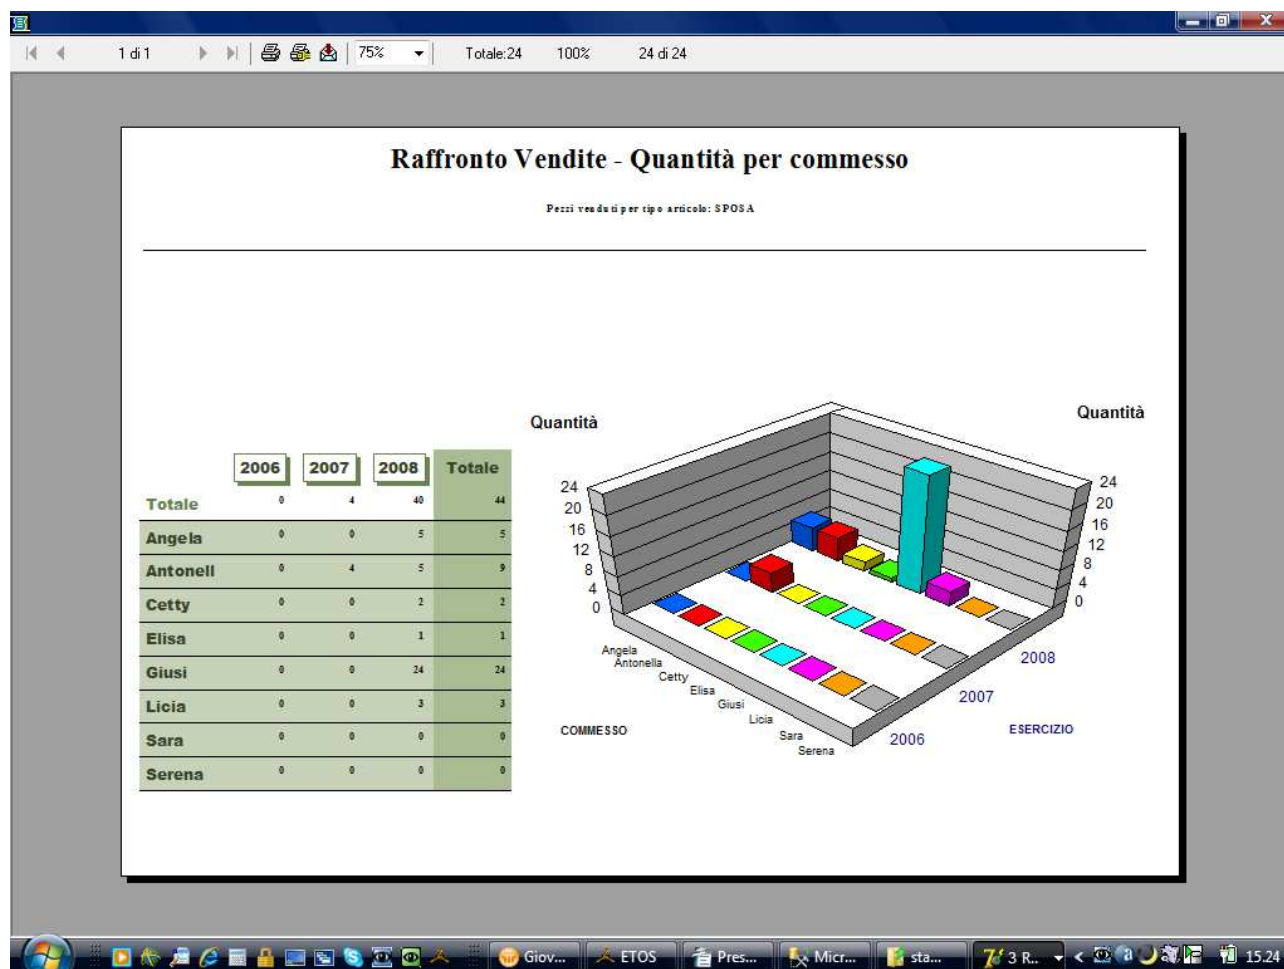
1 di 1 75% Totale:24 100% 24 di 24

Raffronto Vendite - Quantità per commesso

Pezzi venduti per tipo articolo: SPOSA

| | 2006 | 2007 | 2008 | Totale |
|---|---|---|---|---|
| Totale | 0 | 4 | 40 | 44 |
| Angela | 0 | 0 | 5 | 5 |
| Antonell | 0 | 4 | 5 | 9 |
| Cetty | 0 | 0 | 2 | 2 |
| Elisa | 0 | 0 | 1 | 1 |
| Giusi | 0 | 0 | 24 | 24 |
| Licia | 0 | 0 | 3 | 3 |
| Sara | 0 | 0 | 0 | 0 |
| Serena | 0 | 0 | 0 | 0 |

Quantità
24
20
16
12
8
4
0

Quantità
24
20
16
12
8
4
0

Angela
Antonella
Cetty
Elisa
Giusi
Licia
Sara
Serena

COMMESSO

2008
2007
2006

ESERCIZIO

Giov... ETOS Pres... Micr... sta... 3 R... 15.24